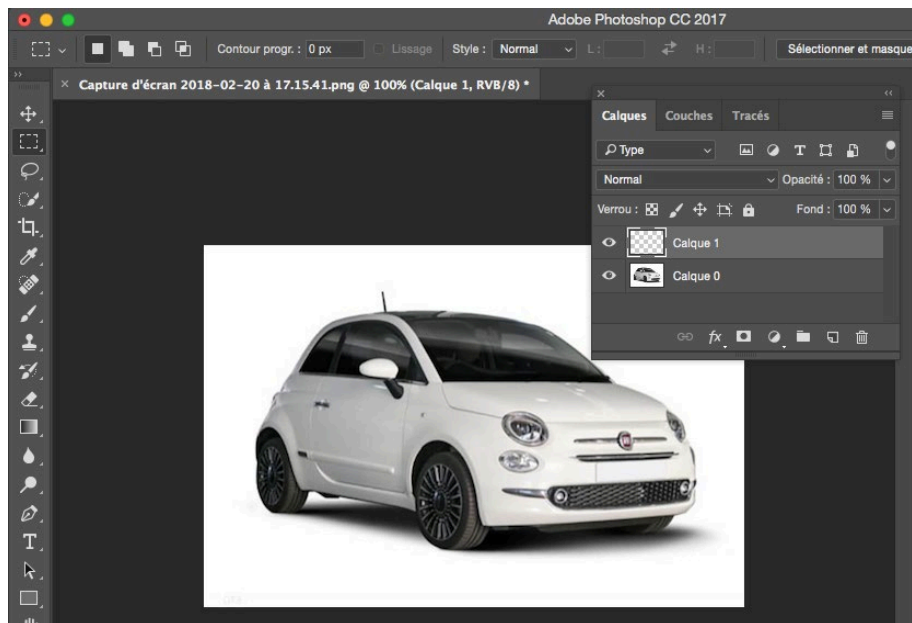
Adobe Photoshop CC 2017

Contour progr. : 0 px

Lissage

Style : Normal

L :

H :

Sélectionner et masque

Capture d'écran 2018-02-20 à 17.15.41.png @ 100% (Calque 1, RVB/8) *

Calques Couches Tracés

Type

Normal

Opacité : 100 %

Verrou :

Fond : 100 %

Calque 1

Calque 0

fx